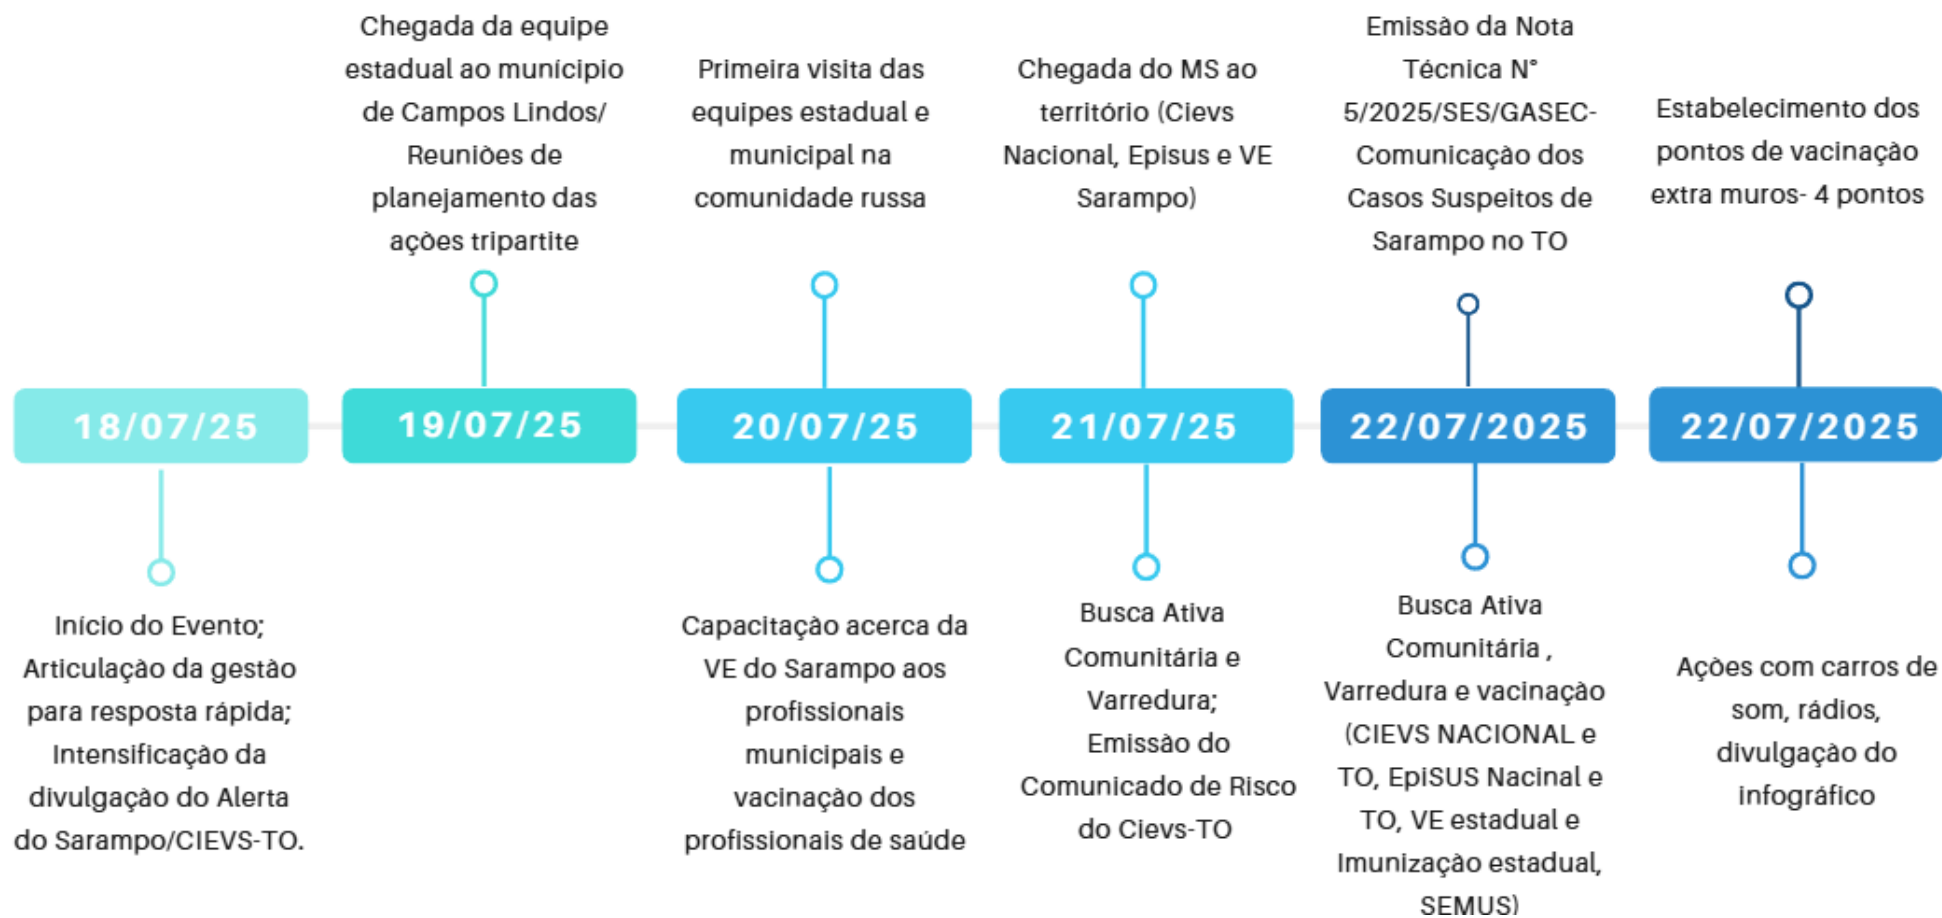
18/07/25

Início do Evento; Articulação da gestão para resposta rápida; Intensificação da divulgação do Alerta do Sarampo/CIEVS-TO.

Chegada da equipe estadual ao município de Campos Lindos/ Reuniões de planejamento das ações tripartite

19/07/25

Primeira visita das equipes estadual e municipal na comunidade russa

20/07/25

Capacitação acerca da VE do Sarampo aos profissionais municipais e vacinação dos profissionais de saúde

Chegada do MS ao território (Cievs Nacional, Episus e VE Sarampo)

21/07/25

Busca Ativa Comunitária e Varredura; Emissão do Comunicado de Risco do Cievs-TO

Emissão da Nota Técnica N° 5/2025/SES/GASEC- Comunicação dos Casos Suspeitos de Sarampo no TO

22/07/2025

Busca Ativa Comunitária , Varredura e vacinação (CIEVS NACIONAL e TO, EpiSUS Nacinal e TO, VE estadual e Imunização estadual, SEMUS)

Estabelecimento dos pontos de vacinação extra muros- 4 pontos

22/07/2025

Ações com carros de som, rádios, divulgação do infográfico